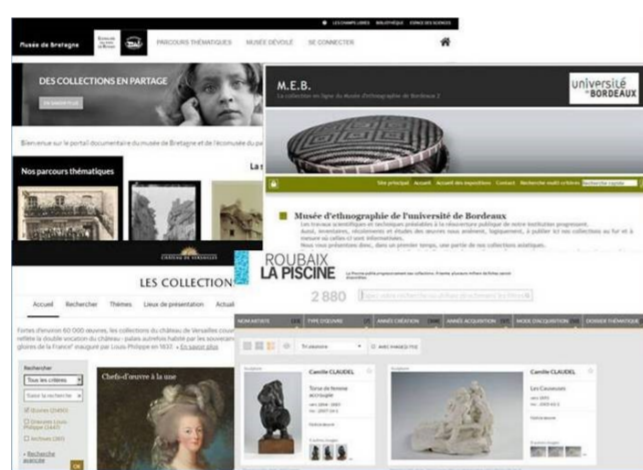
LES COMPLICES · BIBLIOTHÈQUE · ESPACE DES SCIENCES

Musée de Bretagne

PARCOURS THÉMATIQUES · MUSÉE DÉVOILÉ · SE CONNECTER

DES COLLECTIONS EN PARTAGE

EN SAVOIR PLUS

Bienvenue sur le portail documentaire du musée de Bretagne et de l'écomusée du pa

Nos parcours thématiques

La

M.E.B.

La collection en ligne du Musée d'ethnographie de Bordeaux 2

université BORDEAUX

Site principal · Accueil · Accueil des expositions · Contact · Recherche multi-critères

Musée d'ethnographie de l'université de Bordeaux

Les travaux scientifiques et techniques préalables à la réouverture publique de notre institution progressent. Aussi, inventaires, récolements et études des œuvres nous amènent, logiquement, à publier ici nos collections au fur et à mesure où celles-ci sont informatisées.
Nous vous présentons donc, dans un premier temps, une partie de nos collections asiatiques.

CHÂTEAU DE VERSAILLES

LES COLLECTION

Accueil · Rechercher · Thèmes · Lieux de présentation · Actuali

Fortes d'environ 60 000 œuvres, les collections du château de Versailles couvr reflète la double vocation du château : palais autrefois habité par les souverain gloires de la France" inauguré par Louis-Philippe en 1837. › En savoir plus

Rechercher

Tous les critères

Saisir la recherche

Œuvres (2480)

Ensemble Louis-Philippe (1447)

Archives (283)

› Recherche avancée

OK

Chefs-d'œuvre à la une

ROUBAIX LA PISCINE

2 880

NOM ARTISTE · TYPE D'ŒUVRE · ANNÉE CRÉATION · ANNÉE ACQUISITION · MODE D'ACQUISITION · DOSSIER THÉMATIQUE

Tri aléatoire

AVEC IMAGE(S)

Sculpture

Camille CLAUDEL

Torse de femme accroupie

Sculpture

Camille CLAUDEL

Les Causeuses